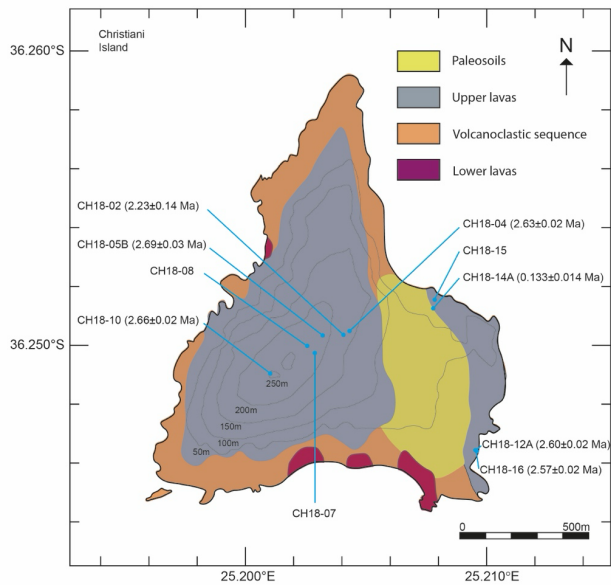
36.260°S

Christiani Island

Paleosoils

Upper lavas

Volcanoclastic sequence

Lower lavas

N

CH18-02 (2.23±0.14 Ma)

CH18-05B (2.69±0.03 Ma)

CH18-08

CH18-10 (2.66±0.02 Ma)

CH18-04 (2.63±0.02 Ma)

CH18-15

CH18-14A (0.133±0.014 Ma)

36.250°S

250m

200m

150m

100m

50m

CH18-12A (2.60±0.02 Ma)

CH18-16 (2.57±0.02 Ma)

CH18-07

0

500m

25.200°E

25.210°E